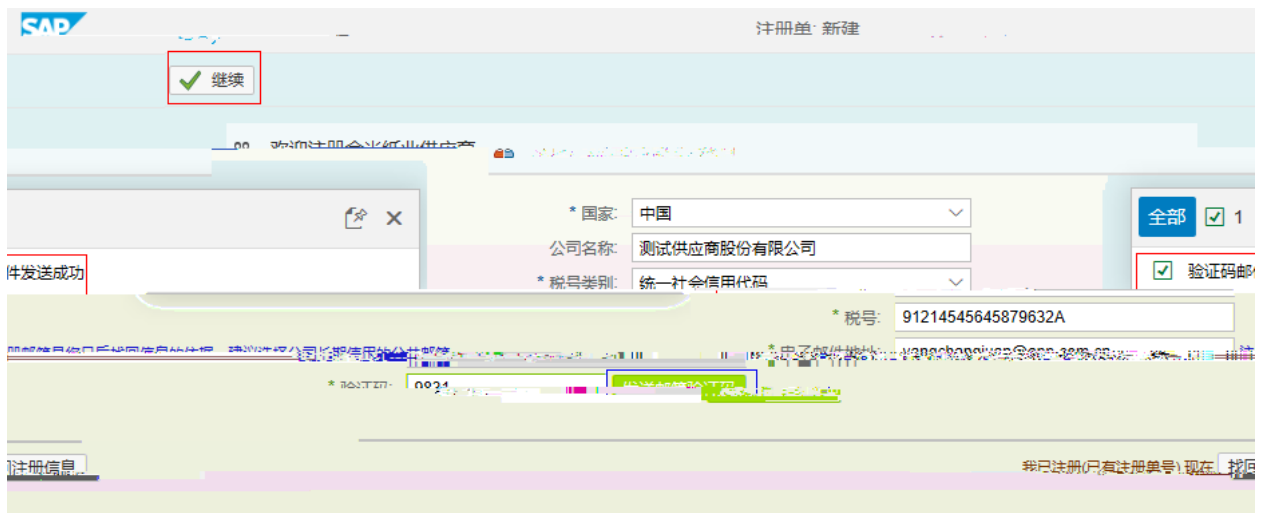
SAP

注册单: 新建

继续

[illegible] 欢迎注册 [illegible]

全部 1

验证码邮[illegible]

件发送成功

* 国家: 中国

公司名称: 测试供应商股份有限公司

* 税号类别: 统一社会信用代码

* 税号: 91214545645879632A

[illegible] 请 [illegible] 邮箱 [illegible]

* 电子邮件地址: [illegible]

* 验证码: 0831 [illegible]

发送邮箱验证码

注册信息

我已注册(只有注册单号),现在 找回